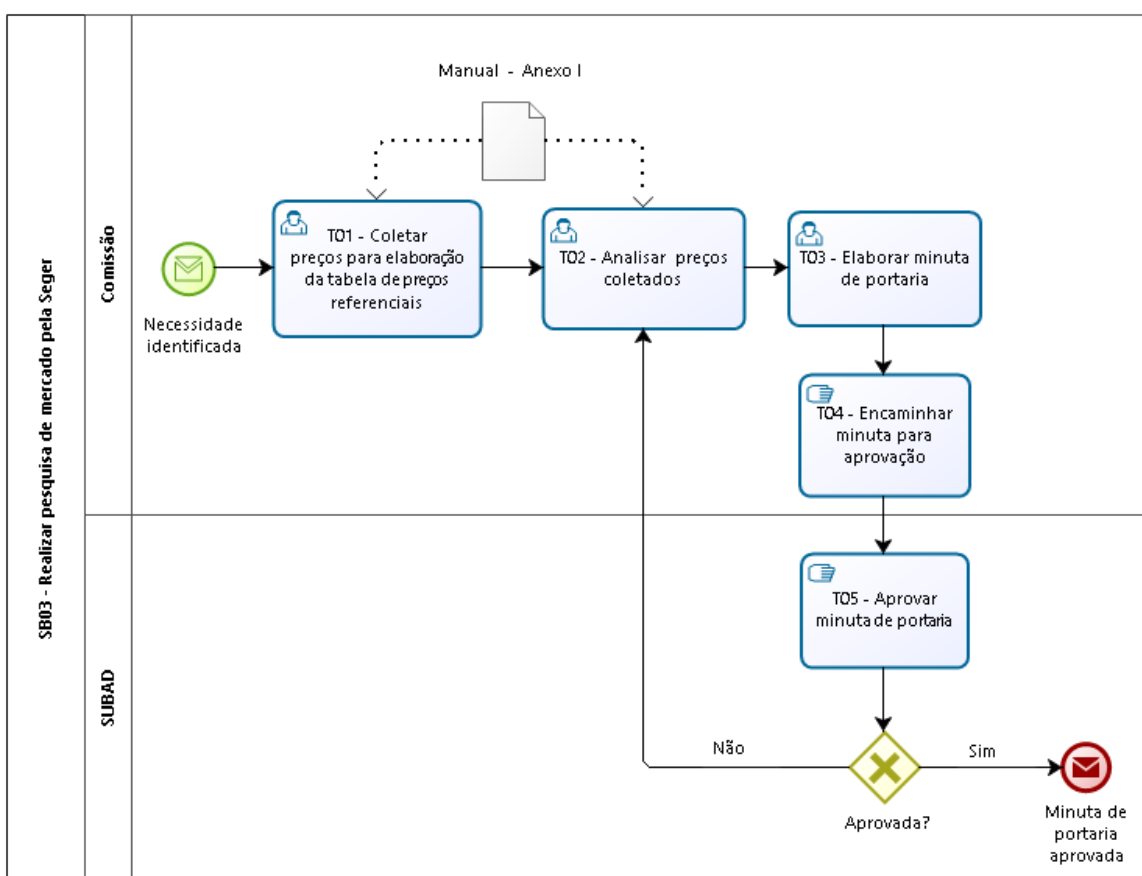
SB03 - Realizar pesquisa de mercado pela Seger

Comissão

Manual - Anexo I

Necessidade identificada

T01 - Coletar preços para elaboração da tabela de preços referenciais

T02 - Analisar preços coletados

T03 - Elaborar minuta de portaria

T04 - Encaminhar minuta para aprovação

SUBAD

T05 - Aprovar minuta de portaria

Não

Sim

Aprovada?

Minuta de portaria aprovada